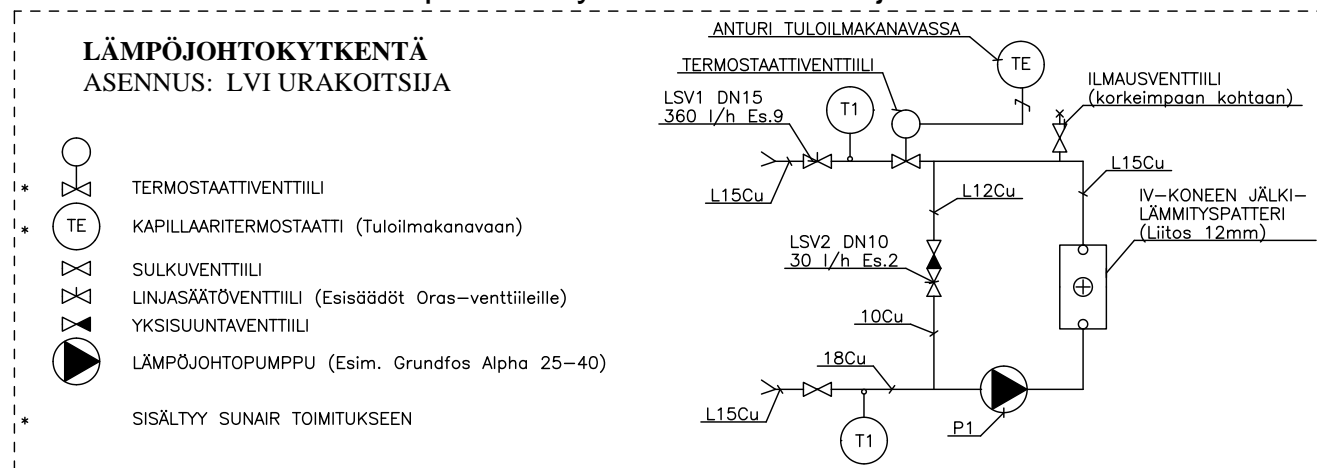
LÄMPÖJOHTOKYTKENTÄ
ASENNUS: LVI URAKOITSIJA

* TERMOSTAATTIVENTTIILI
* TE KAPILLAARITERMOSTAATTI (Tuloilmakanavaan)
SULKUVENTTIILI
LINJASÄÄTÖVENTTIILI (Esisäädöt Oras-venttiileille)
YKSISUUNTAVENTTIILI
LÄMPÖJOHTOPUMPPU (Esim. Grundfos Alpha 25-40)
* SISÄLTYY SUNAIR TOIMITUKSEEN

ANTURI TULOILMAKANAVASSA
TE
TERMOSTAATTIVENTTIILI
ILMAUSVENTTIILI (korkeimpaan kohtaan)
LSV1 DN15
360 l/h Es.9
T1
L15Cu
L15Cu
L12Cu
IV-KONEEN JÄLKI-LÄMMITYSPATTERI (Liitos 12mm)
LSV2 DN10
30 l/h Es.2
10Cu
18Cu
L15Cu
T1
P1